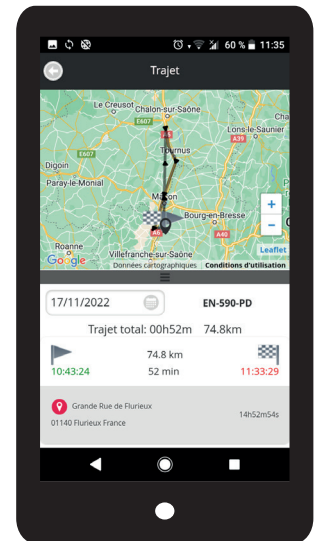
60 % 11:35

Trajet

Le Creusot
Chalon-sur-Saône
Lons-le-Saunier
E607
A6
A39
Digoin
E607
Tournus
Paray-le-Monial
Mâcon
Bourg-en-Bresse
Roanne
A6
A40
Villefranche-sur-Saône
+
−
Leaflet
Google
Données cartographiques
Conditions d'utilisation

17/11/2022
EN-590-PD

Trajet total: 00h52m 74.8km

74.8 km
10:43:24
52 min
11:33:29

Grande Rue de Flurieux
01140 Flurieux France
14h52m54s